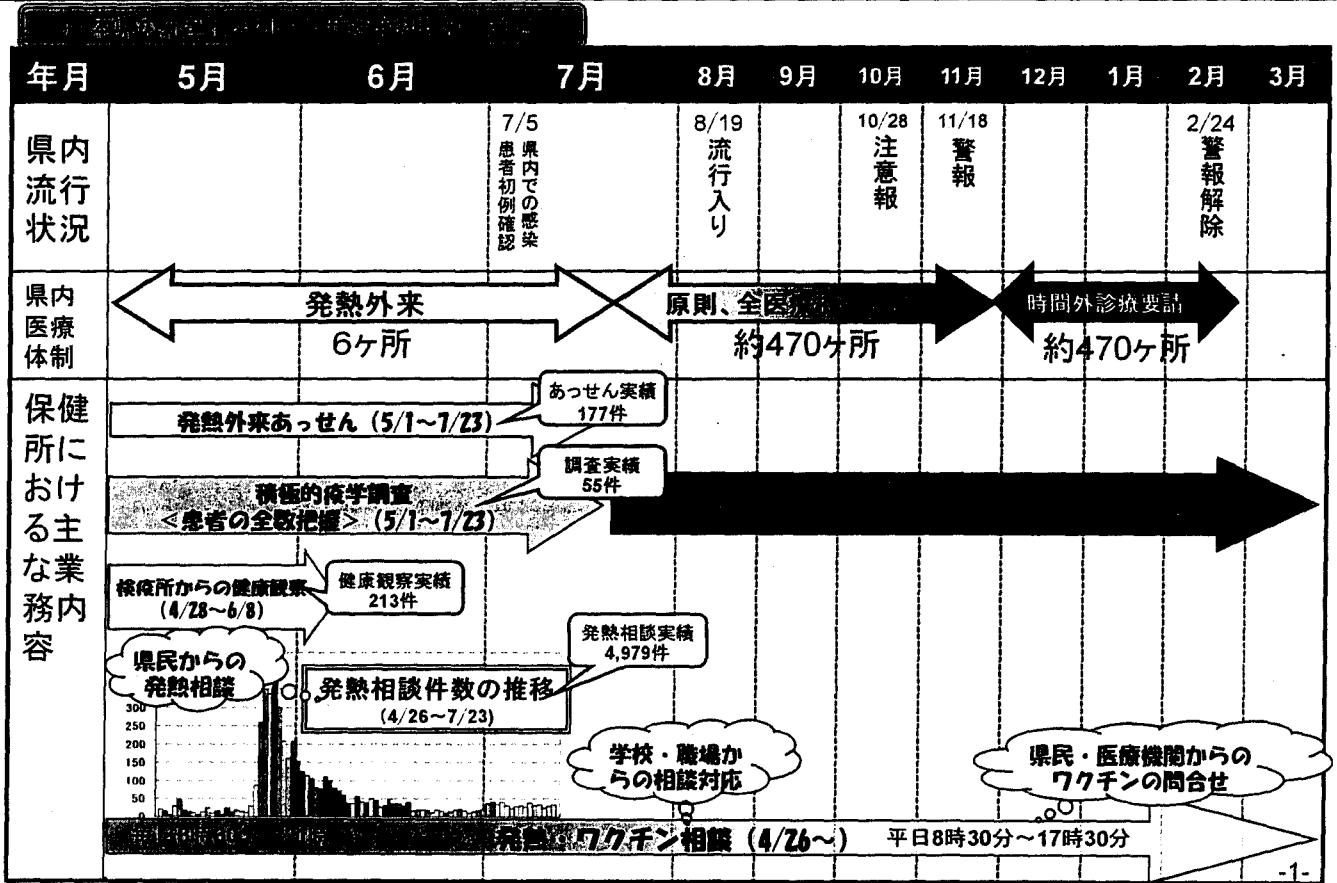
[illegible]

| 年月 | 5月 | 6月 | 7月 | 8月 | 9月 | 10月 | 11月 | 12月 | 1月 | 2月 | 3月 |
|---|---|---|---|---|---|---|---|---|---|---|---|
| 県内流行状況 | | | 7/5 県内での感染患者初例確認 | 8/19 流行入り | | 10/28 注意報 | 11/18 警報 | | | 2/24 警報解除 | |

県内医療体制

発熱外来
6ヶ所

原則、全医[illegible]
約470ヶ所

時間外診療要請
約470ヶ所

保健所における主な業務内容

発熱外来あっせん（5/1～7/23）
あっせん実績 177件

積極的疫学調査 ＜患者の全数把握＞（5/1～7/23）
調査実績 55件

検疫所からの健康観察（4/28～6/8）
健康観察実績 213件

県民からの発熱相談

発熱相談件数の推移（4/26～7/23）
発熱相談実績 4,979件

300
250
200
150
100
50
0

学校・職場からの相談対応

県民・医療機関からのワクチンの問合せ

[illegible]発熱・ワクチン相談（4/26～） 平日8時30分～17時30分

-1-